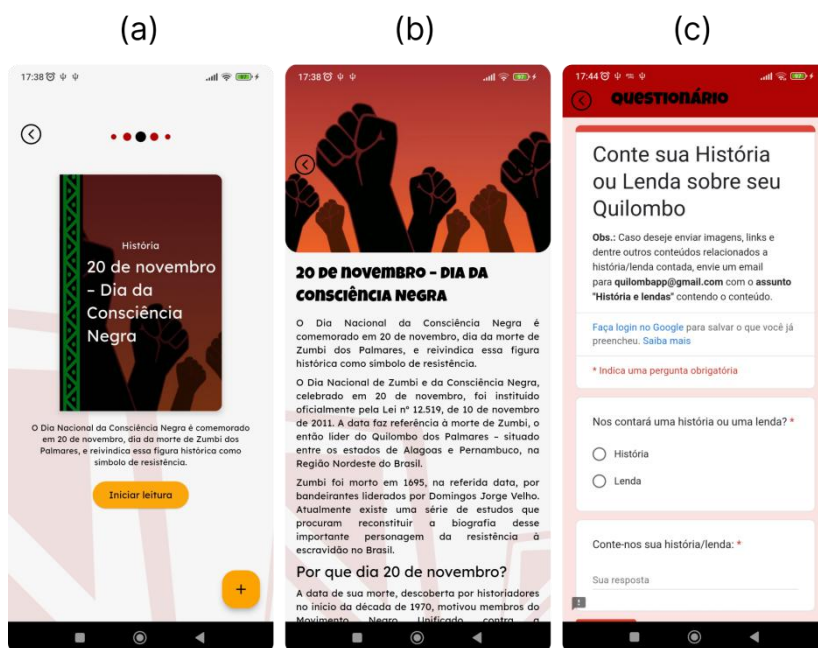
(a)

17:38

História

20 de novembro – Dia da Consciência Negra

O Dia Nacional da Consciência Negra é comemorado em 20 de novembro, dia da morte de Zumbi dos Palmares, e reivindica essa figura histórica como símbolo de resistência.

Iniciar leitura

+

(b)

17:38

20 de novembro – Dia da Consciência Negra

O Dia Nacional da Consciência Negra é comemorado em 20 de novembro, dia da morte de Zumbi dos Palmares, e reivindica essa figura histórica como símbolo de resistência.

O Dia Nacional de Zumbi e da Consciência Negra, celebrado em 20 de novembro, foi instituído oficialmente pela Lei nº 12.519, de 10 de novembro de 2011. A data faz referência à morte de Zumbi, o então líder do Quilombo dos Palmares – situado entre os estados de Alagoas e Pernambuco, na Região Nordeste do Brasil.

Zumbi foi morto em 1695, na referida data, por bandeirantes liderados por Domingos Jorge Velho. Atualmente existe uma série de estudos que procuram reconstituir a biografia desse importante personagem da resistência à escravidão no Brasil.

Por que dia 20 de novembro?

A data de sua morte, descoberta por historiadores no início da década de 1970, motivou membros do Movimento Negro Unificado contra a

(c)

17:44

Questionário

Conte sua História ou Lenda sobre seu Quilombo

Obs.: Caso deseje enviar imagens, links e dentre outros conteúdos relacionados a história/lenda contada, envie um email para quilombapp@gmail.com com o assunto "História e lendas" contendo o conteúdo.

Faça login no Google para salvar o que você já preencheu. Saiba mais

* Indica uma pergunta obrigatória

Nos contará uma história ou uma lenda? *

História

Lenda

Conte-nos sua história/lenda: *

Sua resposta